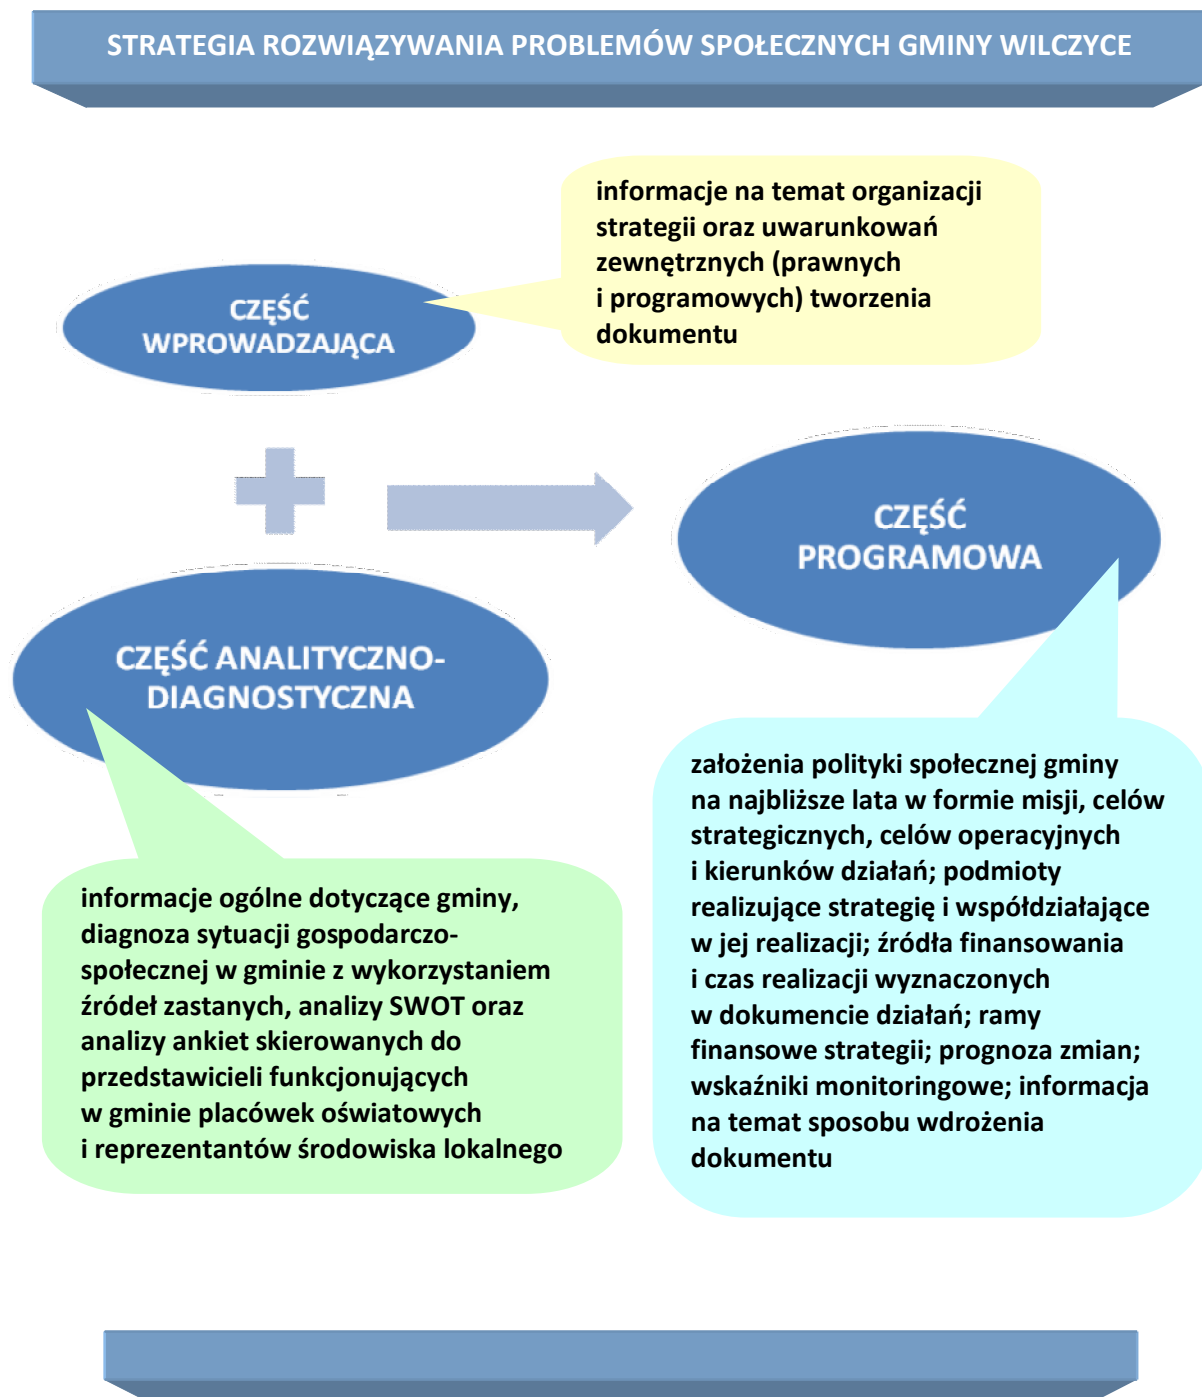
STRATEGIA ROZWIĄZYWANIA PROBLEMÓW SPOŁECZNYCH GMINY WILCZYCE

informacje na temat organizacji strategii oraz uwarunkowań zewnętrznych (prawnych i programowych) tworzenia dokumentu

CZĘŚĆ WPROWADZAJĄCA

CZĘŚĆ PROGRAMOWA

CZĘŚĆ ANALITYCZNO-DIAGNOSTYCZNA

założenia polityki społecznej gminy na najbliższe lata w formie misji, celów strategicznych, celów operacyjnych i kierunków działań; podmioty realizujące strategię i współdziałające w jej realizacji; źródła finansowania i czas realizacji wyznaczonych w dokumencie działań; ramy finansowe strategii; prognoza zmian; wskaźniki monitoringowe; informacja na temat sposobu wdrożenia dokumentu

informacje ogólne dotyczące gminy, diagnoza sytuacji gospodarczo-społecznej w gminie z wykorzystaniem źródeł zastanych, analizy SWOT oraz analizy ankiet skierowanych do przedstawicieli funkcjonujących w gminie placówek oświatowych i reprezentantów środowiska lokalnego